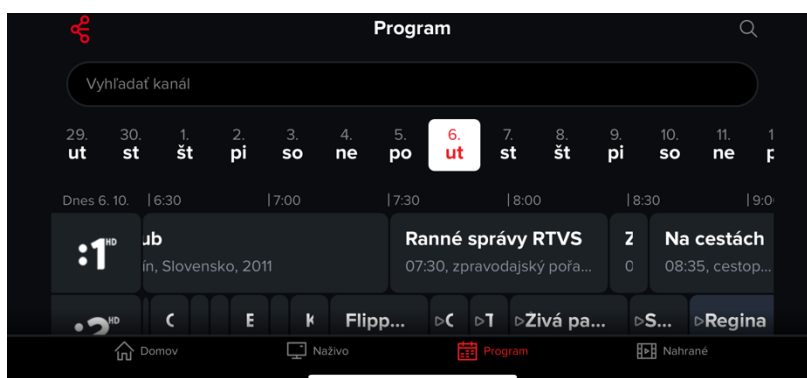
Program

Vyhľadať kanál

29. ut
30. st
1. št
2. pi
3. so
4. ne
5. po
6. ut
7. st
8. št
9. pi
10. so
11. ne
1 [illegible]

Dnes 6. 10. | 6:30 | 7:00 | 7:30 | 8:00 | 8:30 | 9:0

:1 HD

ub
ín, Slovensko, 2011

Ranné správy RTVS
07:30, zpravodajský pořa...

Z
0

Na cestách
08:35, cestop...

:2 HD

C
E
K
Flipp...
▷C
▷T
▷Zivá pa...
▷S...
▷Regina

Domov
Naživo
Program
Nahrané